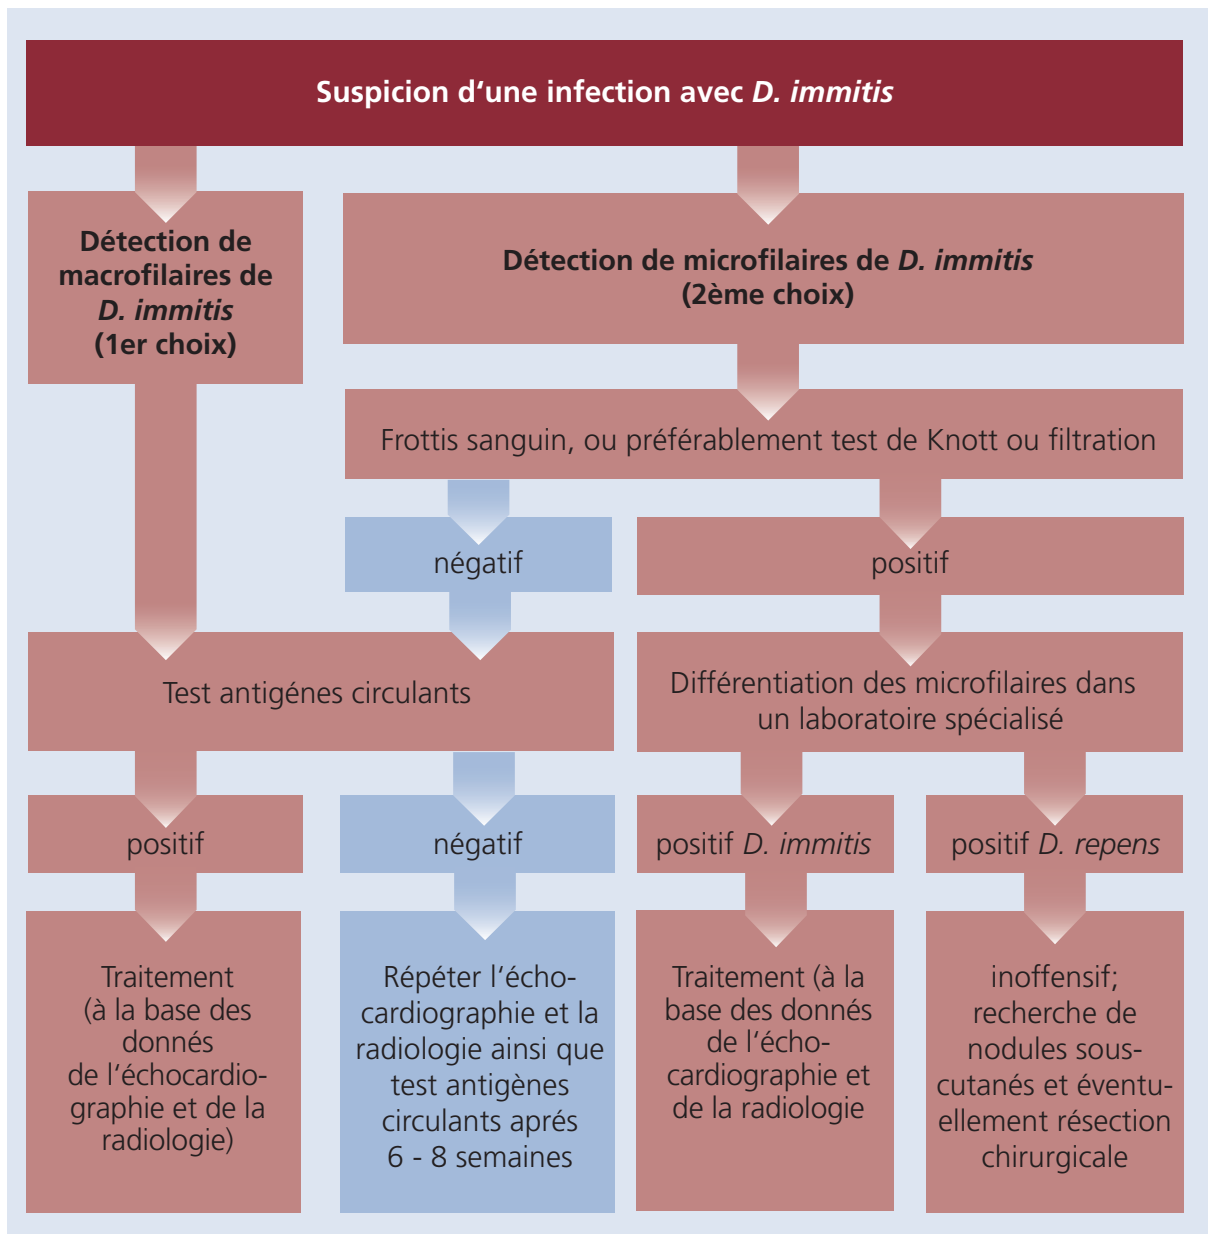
Suspicion d‘une infection avec D. immitis

Détection de macrofilaires de D. immitis (1er choix)

Détection de microfilaires de D. immitis (2ème choix)

Frottis sanguin, ou préférablement test de Knott ou filtration

négatif

positif

Test antigénes circulants

Différentiation des microfilaires dans un laboratoire spécialisé

positif

négatif

positif D. immitis

positif D. repens

Traitement (à la base des donnés de l‘échocardiographie et de la radiologie)

Répéter l‘échocardiographie et la radiologie ainsi que test antigènes circulants aprés 6 - 8 semaines

Traitement (à la base des donnés de l‘échocardiographie et de la radiologie

inoffensif; recherche de nodules sous-cutanés et éventuellement résection chirurgicale